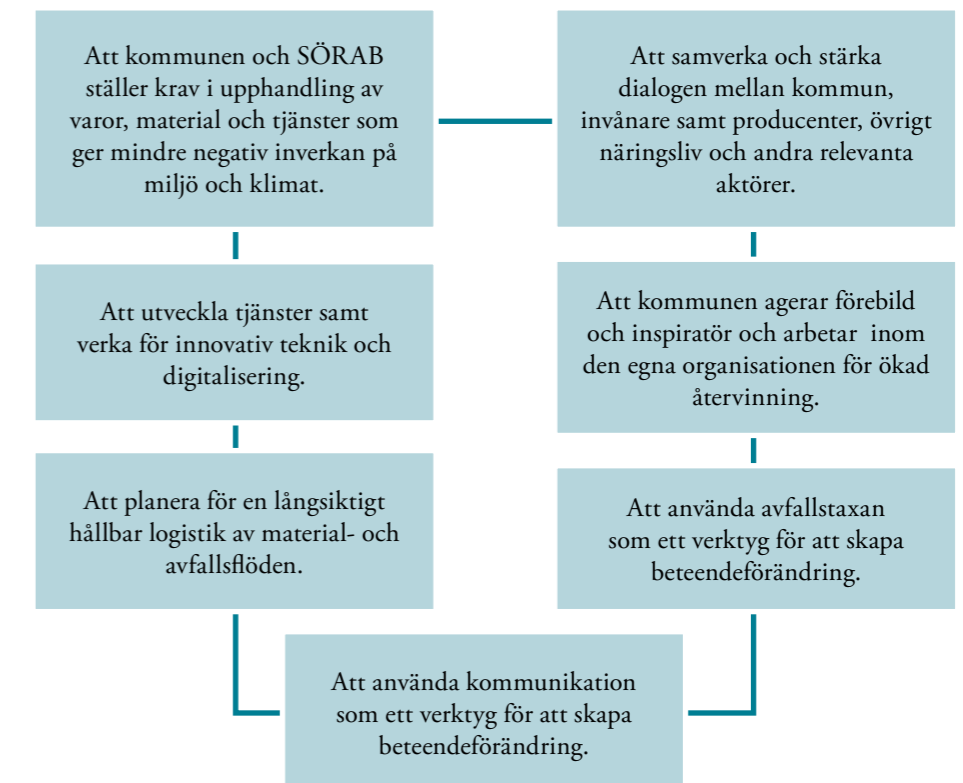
Att kommunen och SÖRAB ställer krav i upphandling av varor, material och tjänster som ger mindre negativ inverkan på miljö och klimat.

Att utveckla tjänster samt verka för innovativ teknik och digitalisering.

Att planera för en långsiktigt hållbar logistik av material- och avfallsflöden.

Att samverka och stärka dialogen mellan kommun, invånare samt producenter, övrigt näringsliv och andra relevanta aktörer.

Att kommunen agerar förebild och inspiratör och arbetar inom den egna organisationen för ökad återvinning.

Att använda avfallstaxan som ett verktyg för att skapa beteendeförändring.

Att använda kommunikation som ett verktyg för att skapa beteendeförändring.